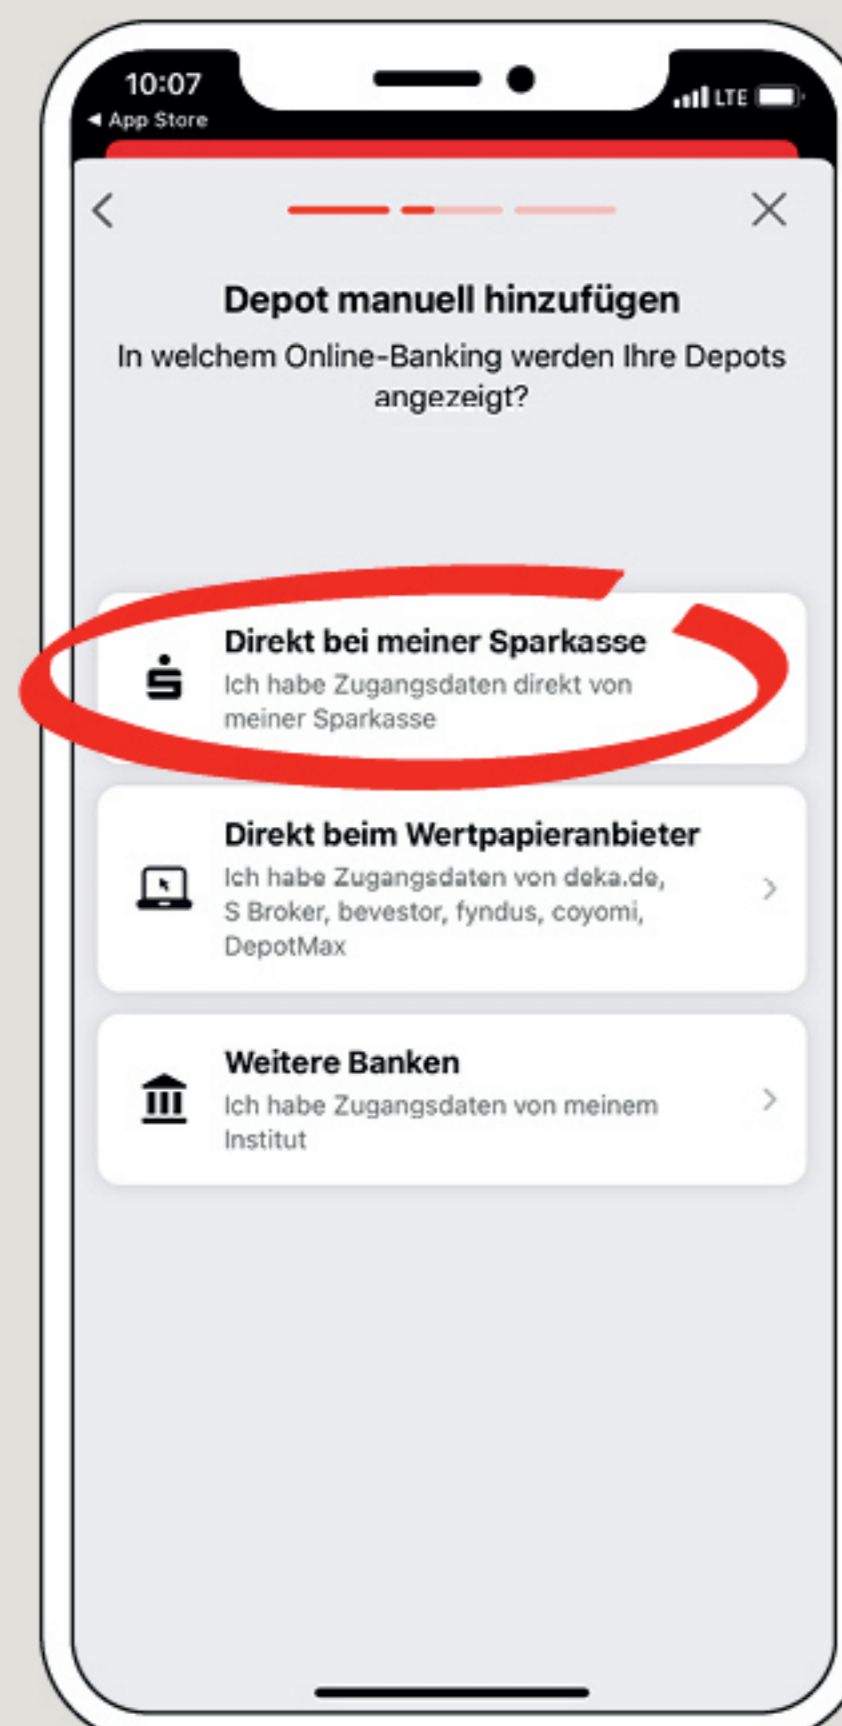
10:07
◂ App Store
LTE

Depot manuell hinzufügen

In welchem Online-Banking werden Ihre Depots angezeigt?

Direkt bei meiner Sparkasse
Ich habe Zugangsdaten direkt von meiner Sparkasse

Direkt beim Wertpapieranbieter
Ich habe Zugangsdaten von deka.de, S Broker, bevestor, fyndus, coyomi, DepotMax

Weitere Banken
Ich habe Zugangsdaten von meinem Institut